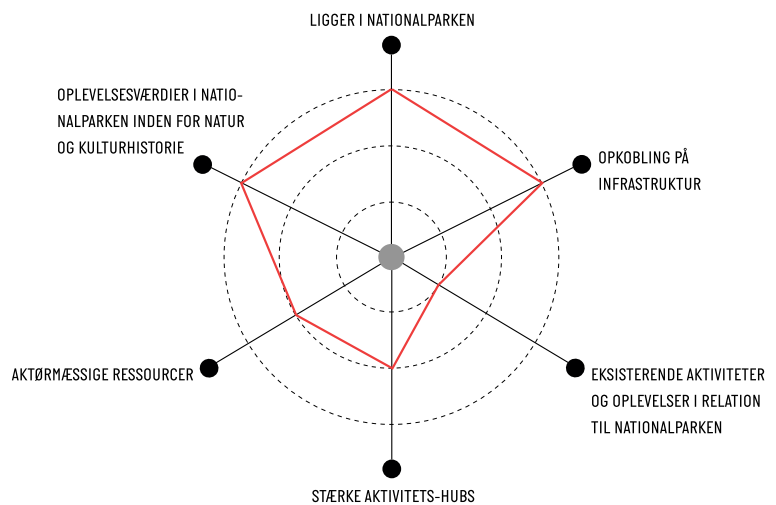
LIGGER I NATIONALPARKEN

OPLEVELSESVÆRDIER I NATIONALPARKEN INDEN FOR NATUR OG KULTURHISTORIE

OPKOBLING PÅ INFRASTRUKTUR

AKTØRMÆSSIGE RESSOURCER

EKSISTERENDE AKTIVITETER OG OPLEVELSER I RELATION TIL NATIONALPARKEN

STÆRKE AKTIVITETS-HUBS